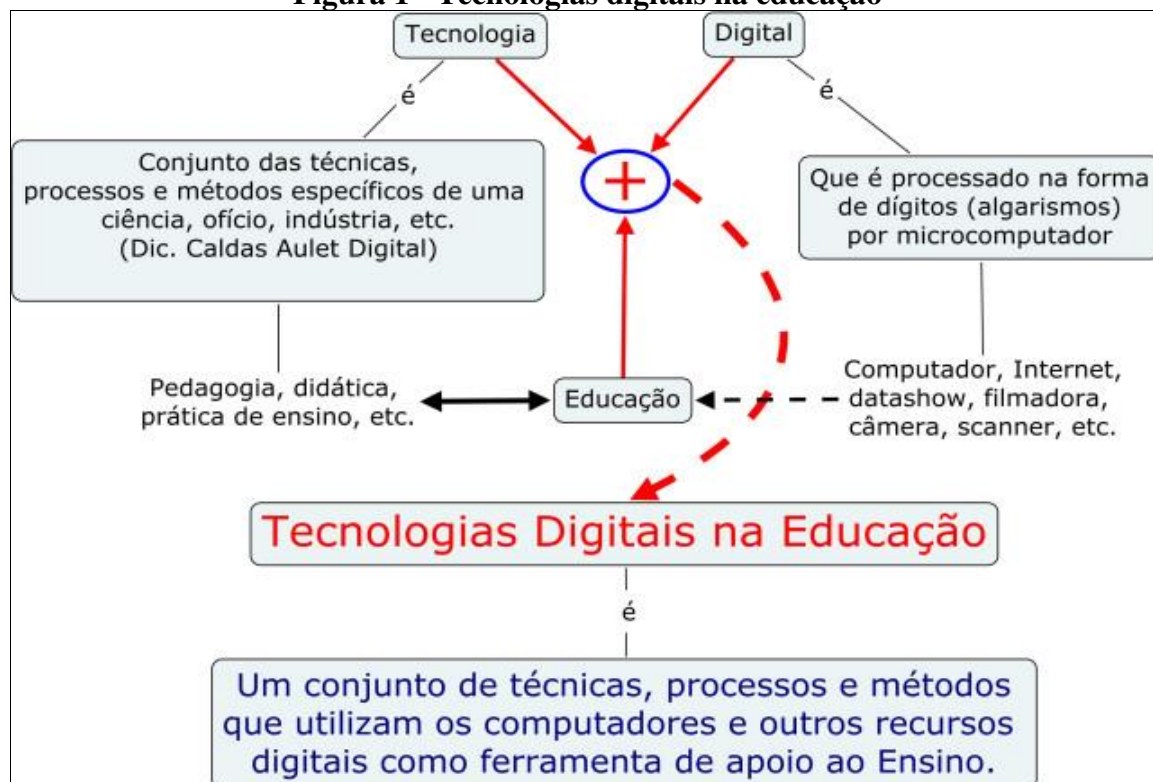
Figura 1 – Tecnologias digitais na educação

Tecnologia

Digital

é

é

Conjunto das técnicas, processos e métodos específicos de uma ciência, ofício, indústria, etc. (Dic. Caldas Aulet Digital)

+

Que é processado na forma de dígitos (algarismos) por microcomputador

Pedagogia, didática, prática de ensino, etc.

Educação

Computador, Internet, datashow, filmadora, câmera, scanner, etc.

Tecnologias Digitais na Educação

é

Um conjunto de técnicas, processos e métodos que utilizam os computadores e outros recursos digitais como ferramenta de apoio ao Ensino.